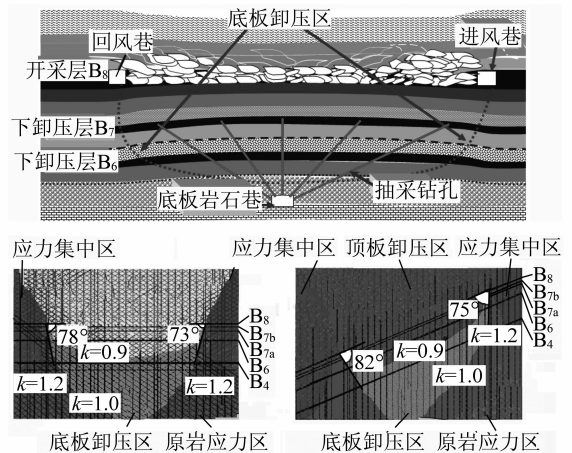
底板卸压区
回风巷
进风巷
开采层$B_8$
下卸压层$B_7$
下卸压层$B_6$
底板岩石巷
抽采钻孔

应力集中区
应力集中区
$78°$
$73°$
$B_8$
$B_{7b}$
$k$=0.9
$B_{7a}$
$B_6$
$k$=1.2
$k$=1.2
$B_4$
$k$=1.0
底板卸压区
原岩应力区

顶板卸压区
应力集中区
$B_8$
$B_{7b}$
$75°$
$B_{7a}$
$B_6$
$k$=1.2
$B_4$
$82°$
$k$=0.9
$k$=1.0
底板卸压区
原岩应力区